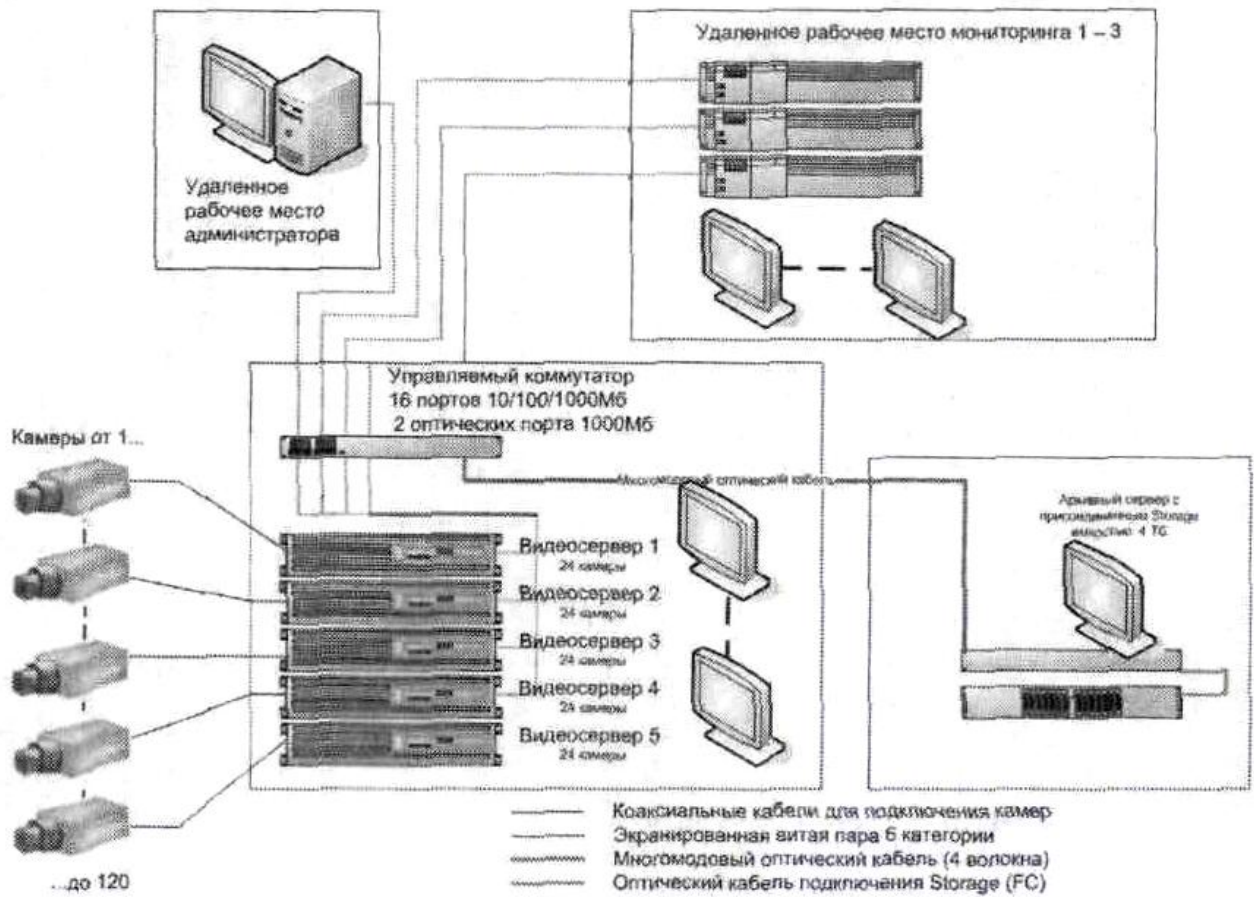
Удаленное рабочее место администратора

Удаленное рабочее место мониторинга 1 – 3

Управляемый коммутатор
16 портов 10/100/1000Мб
2 оптических порта 1000Мб

Камеры от 1...

Многомодовый оптический кабель

Архивный сервер с присоединенным Storage емкостью 4 ТБ

Видеосервер 1
24 камеры
Видеосервер 2
24 камеры
Видеосервер 3
24 камеры
Видеосервер 4
24 камеры
Видеосервер 5
24 камеры

...до 120

Коаксиальные кабели для подключения камер
Экранированная витая пара 6 категории
Многомодовый оптический кабель (4 волокна)
Оптический кабель подключения Storage (FC)